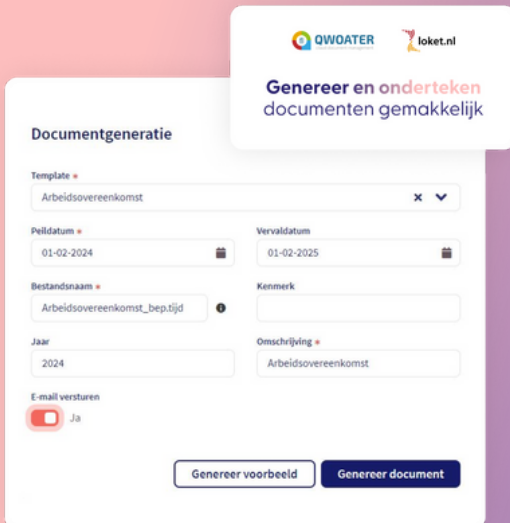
QWOATER

loket.nl

Genereer en onderteken documenten gemakkelijk

Documentgeneratie

Template *

Arbeidsovereenkomst

Peildatum *

01-02-2024

Vervaldatum

01-02-2025

Bestandsnaam *

Arbeidsovereenkomst_bep.tijd

Kenmerk

Jaar

2024

Omschrijving *

Arbeidsovereenkomst

E-mail versturen

Ja

Genereer voorbeeld

Genereer document